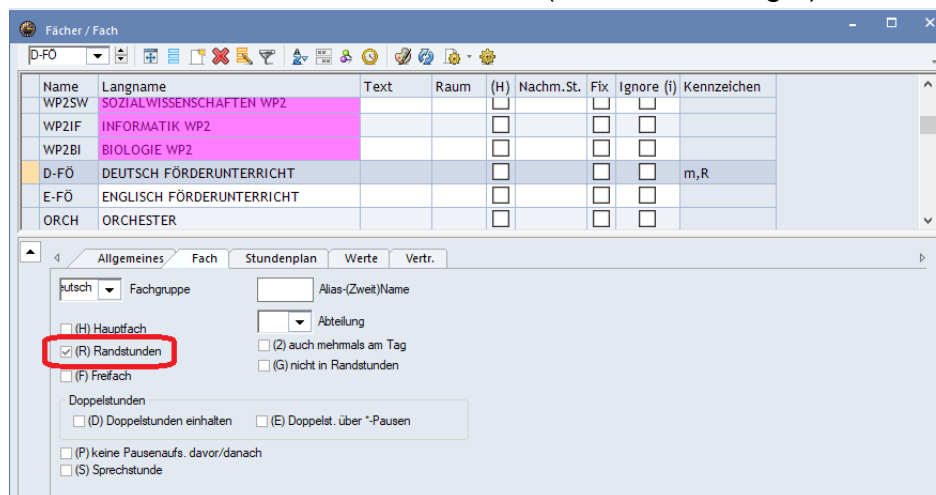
Fächer / Fach

D-FÖ

| Name | Langname | Text | Raum | (H) | Nachm.St. | Fix | Ignore (i) | Kennzeichen |
|---|---|---|---|---|---|---|---|---|
| WP2SW | SOZIALWISSENSCHAFTEN WP2 | | | | | | | |
| WP2IF | INFORMATIK WP2 | | | | | | | |
| WP2BI | BIOLOGIE WP2 | | | | | | | |
| D-FÖ | DEUTSCH FÖRDERUNTERRICHT | | | | | | | m,R |
| E-FÖ | ENGLISCH FÖRDERUNTERRICHT | | | | | | | |
| ORCH | ORCHESTER | | | | | | | |

Allgemeines | Fach | Stundenplan | Werte | Vertr.

eutsch Fachgruppe

Alias-(Zweit)Name

(H) Hauptfach

Abteilung

(R) Randstunden

(2) auch mehrmals am Tag

(G) nicht in Randstunden

(F) Freifach

Doppelstunden

(D) Doppelstunden einhalten

(E) Doppelst. über *-Pausen

(P) keine Pausenaufs. davor/danach

(S) Sprechstunde